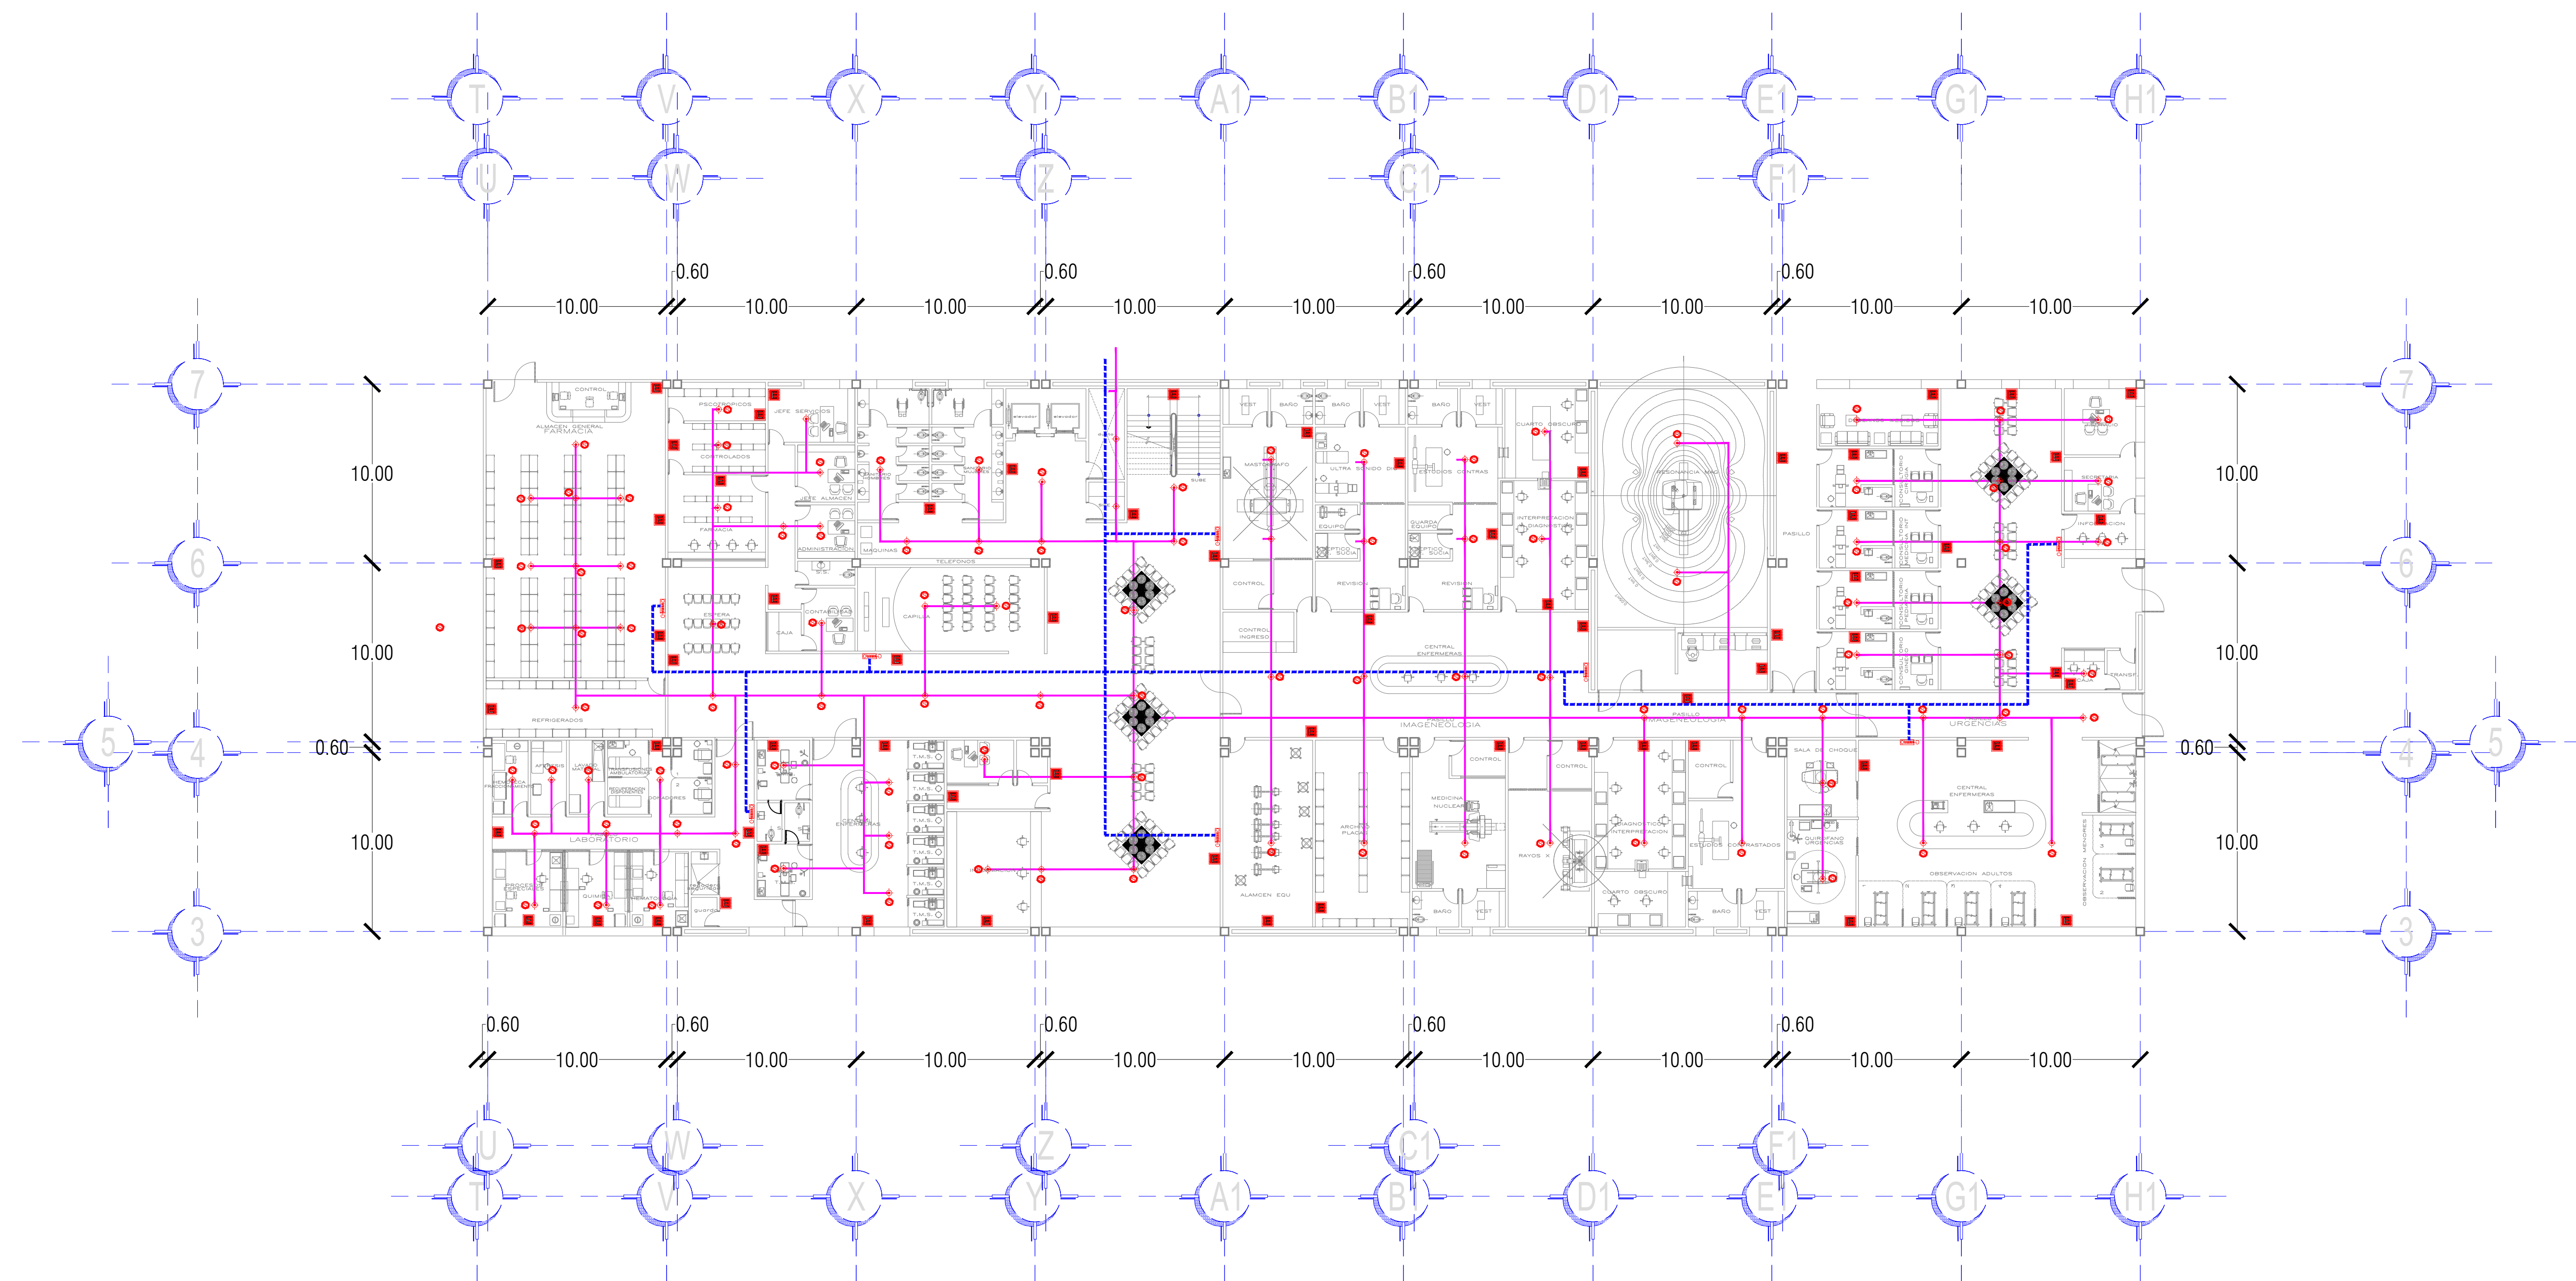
T V X Y A1 B1 D1 E1 G1 H1
U W Z C1 F1

0.60 0.60 0.60 0.60

10.00 10.00 10.00 10.00 10.00 10.00 10.00 10.00 10.00

7 6 5 4 3

10.00
10.00
0.60
10.00

CONTROL
ALMACEN GENERAL
FARMACIA
PSICOTROPICOS
JEFE SERVICIOS
CONTROLADOS
JEFE ALMACEN
FARMACIA
ADMINISTRACION
MAQUINAS
TELEFONOS
ESPERA
CONTABILIDAD
CAJA
CAPILLA
SUBE
MASTOGRAFO
ULTRA SONIDO
ESTUDIOS CONTRAS
CUARTO OSCURO
INTERPRETACION DIAGNOSTICO
RESONANCIA MAG
PASILLO
EQUIPO
GUARDA EQUIPO
SEPTICO SUCIA
CONTROL
REVISION
REVISION
CONTROL INGRESO
CENTRAL ENFERMERAS
CONSULTORIO
SECRETARIA
INFORMACION
REFRIGERADOS
IMAGENEOLOGIA
PASILLO
URGENCIAS
LABORATORIO
CENTRAL ENFERMERAS
T.M.S.
CONTROL
MEDICINA NUCLEAR
CONTROL
DIAGNOSTICO INTERPRETACION
CONTROL
ESTUDIOS CONTRASTADOS
SALA DE CHOQUE
QUIROFANO URGENCIAS
CENTRAL ENFERMERAS
OBSERVACION ADULTOS
OBSERVACION MENORES
ARCHIVO PLACAS
ALMACEN EQU
RAYOS X
CUARTO OSCURO
BAÑO
VEST
QUIMICA
HEMATO
GUARDA

0.60 0.60 0.60 0.60 0.60

10.00 10.00 10.00 10.00 10.00 10.00 10.00 10.00 10.00

U W Z C1 F1
T V X Y A1 B1 D1 E1 G1 H1

7 6 5 4 3
10.00
10.00
0.60
10.00